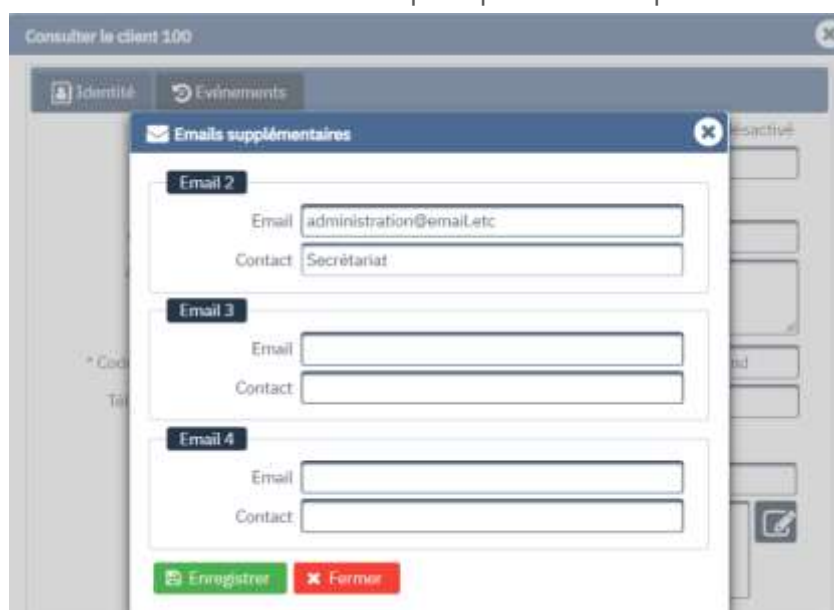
Consulter le client 100

Identité Evènements

Emails supplémentaires

ésactivé

Email 2

Email administration@email.etc

Contact Secrétariat

Email 3

Email

Contact

* Cod

Tél

Email 4

Email

Contact

Enregistrer Fermer